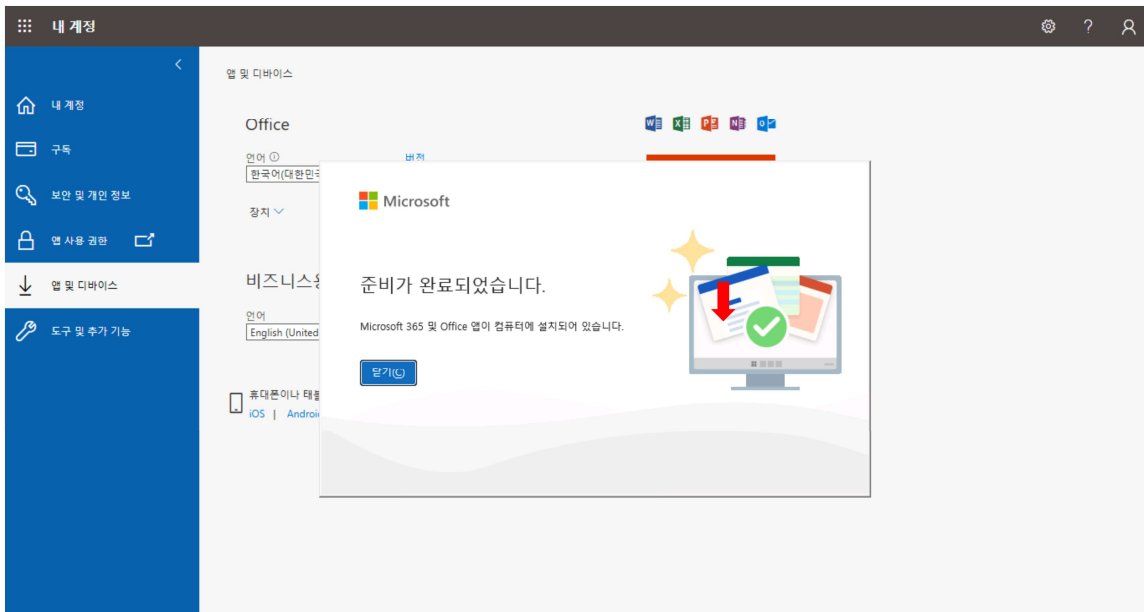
내 계정

내 계정
구독
보안 및 개인 정보
앱 사용 권한
앱 및 디바이스
도구 및 추가 기능

앱 및 디바이스

Office

언어
한국어(대한민국
버전
장치

비즈니스용
언어
English (United

휴대폰이나 태블
iOS | Android

Microsoft

준비가 완료되었습니다.

Microsoft 365 및 Office 앱이 컴퓨터에 설치되어 있습니다.

닫기(C)